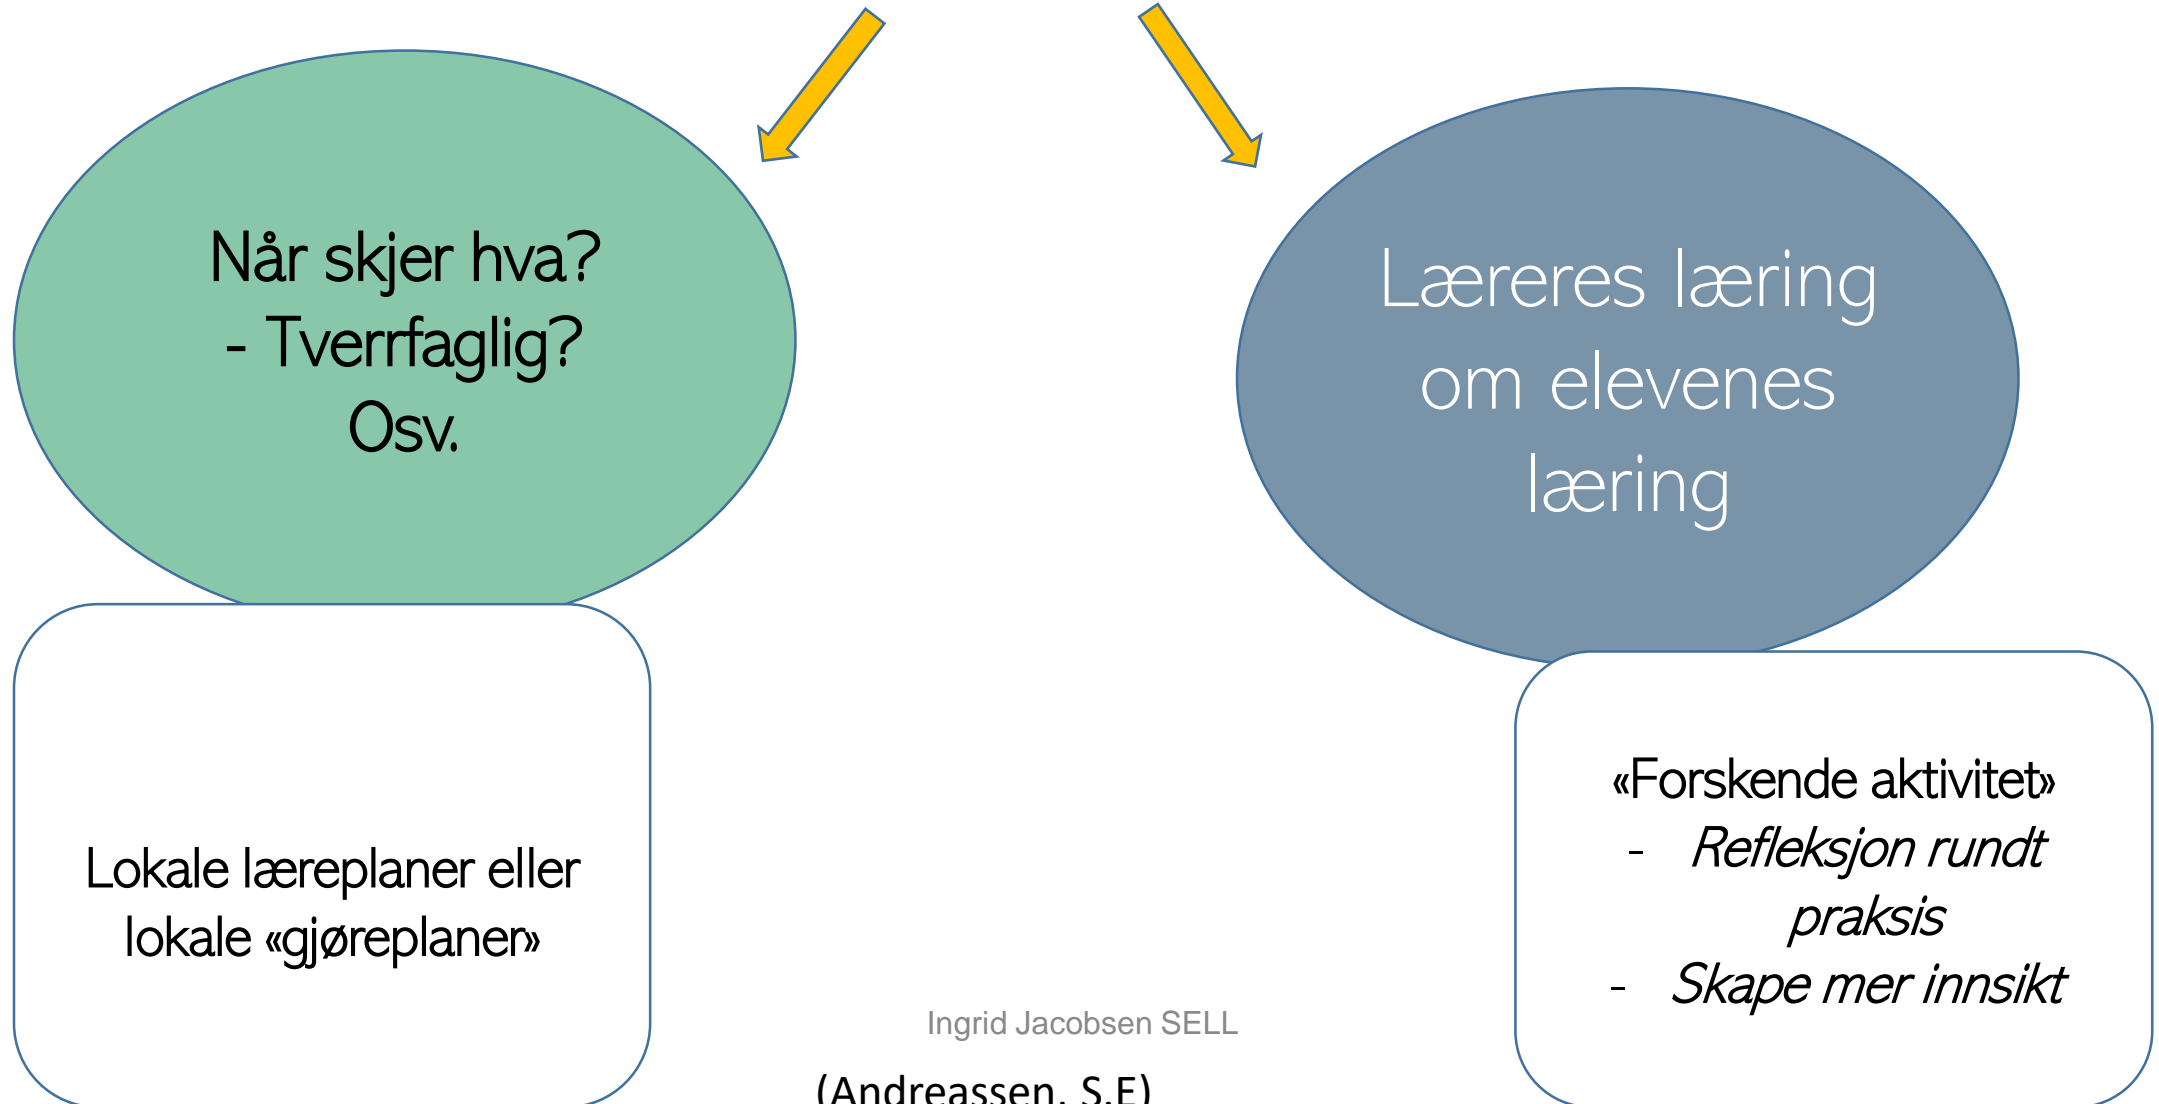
Når skjer hva?
- Tverrfaglig?
Osv.

Læreres læring om elevenes læring

Lokale læreplaner eller lokale «gjøreplaner»

«Forskende aktivitet»
- *Refleksjon rundt praksis*
- *Skape mer innsikt*

Ingrid Jacobsen SELL

(Andreassen, S.E)